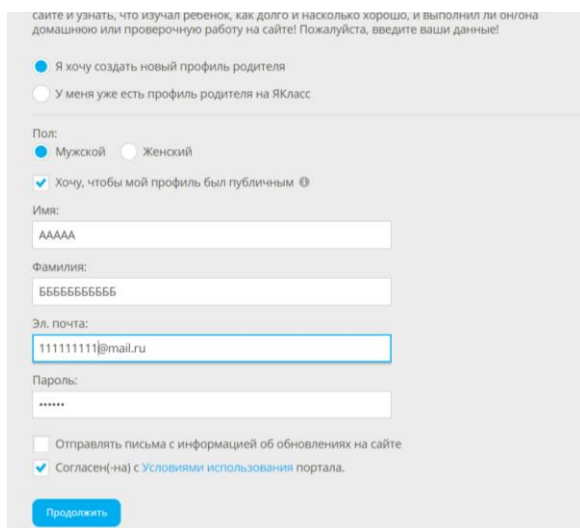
сайте и узнать, что изучал ребенок, как долго и насколько хорошо, и выполнил ли он/она домашнюю или проверочную работу на сайте! Пожалуйста, введите ваши данные!

Я хочу создать новый профиль родителя

У меня уже есть профиль родителя на ЯКласс

Пол:

Мужской Женский

Хочу, чтобы мой профиль был публичным

Имя:

AAAAA

Фамилия:

ББББББББББ

Эл. почта:

111111111@mail.ru

Пароль:

••••••

Отправлять письма с информацией об обновлениях на сайте

Согласен(-на) с Условиями использования портала.

Продолжить